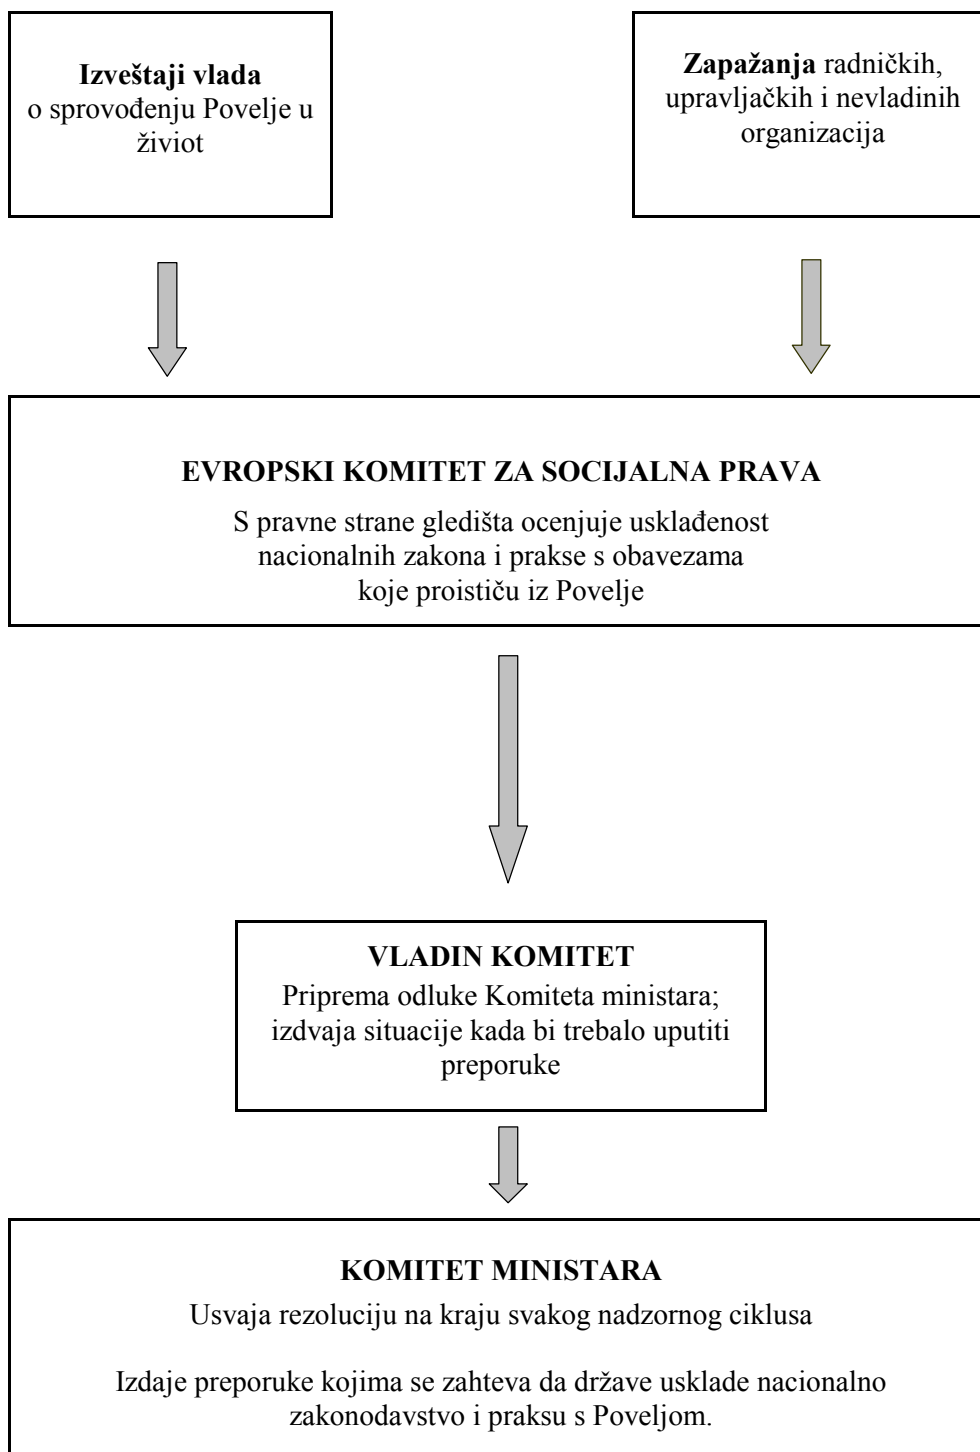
**Izveštaji vlada** o sprovođenju Povelje u živiot

**Zapažanja** radničkih, upravljačkih i nevladinih organizacija

**EVROPSKI KOMITET ZA SOCIJALNA PRAVA**

S pravne strane gledišta ocenjuje usklađenost nacionalnih zakona i prakse s obavezama koje proističu iz Povelje

**VLADIN KOMITET**

Priprema odluke Komiteta ministara; izdvaja situacije kada bi trebalo uputiti preporuke

**KOMITET MINISTARA**

Usvaja rezoluciju na kraju svakog nadzornog ciklusa

Izdaje preporuke kojima se zahteva da države usklade nacionalno zakonodavstvo i praksu s Poveljom.